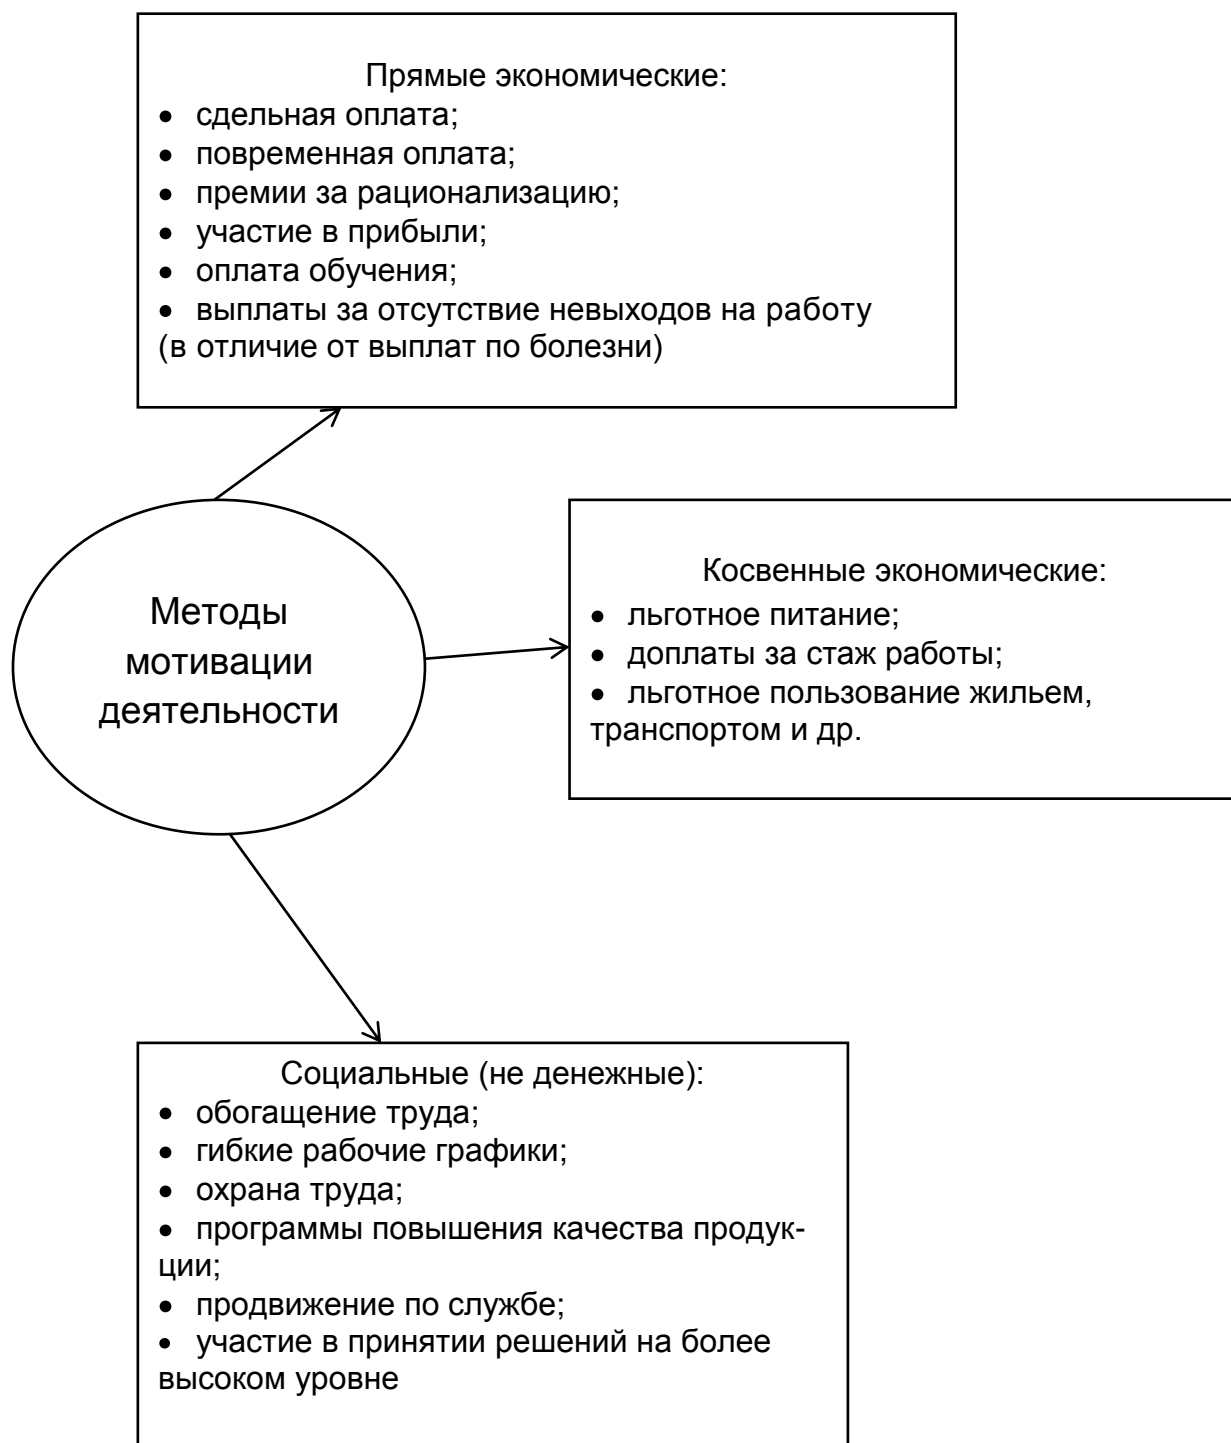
Прямые экономические:
• сдельная оплата;
• повременная оплата;
• премии за рационализацию;
• участие в прибыли;
• оплата обучения;
• выплаты за отсутствие невыходов на работу (в отличие от выплат по болезни)

Методы мотивации деятельности

Косвенные экономические:
• льготное питание;
• доплаты за стаж работы;
• льготное пользование жильем, транспортом и др.

Социальные (не денежные):
• обогащение труда;
• гибкие рабочие графики;
• охрана труда;
• программы повышения качества продукции;
• продвижение по службе;
• участие в принятии решений на более высоком уровне